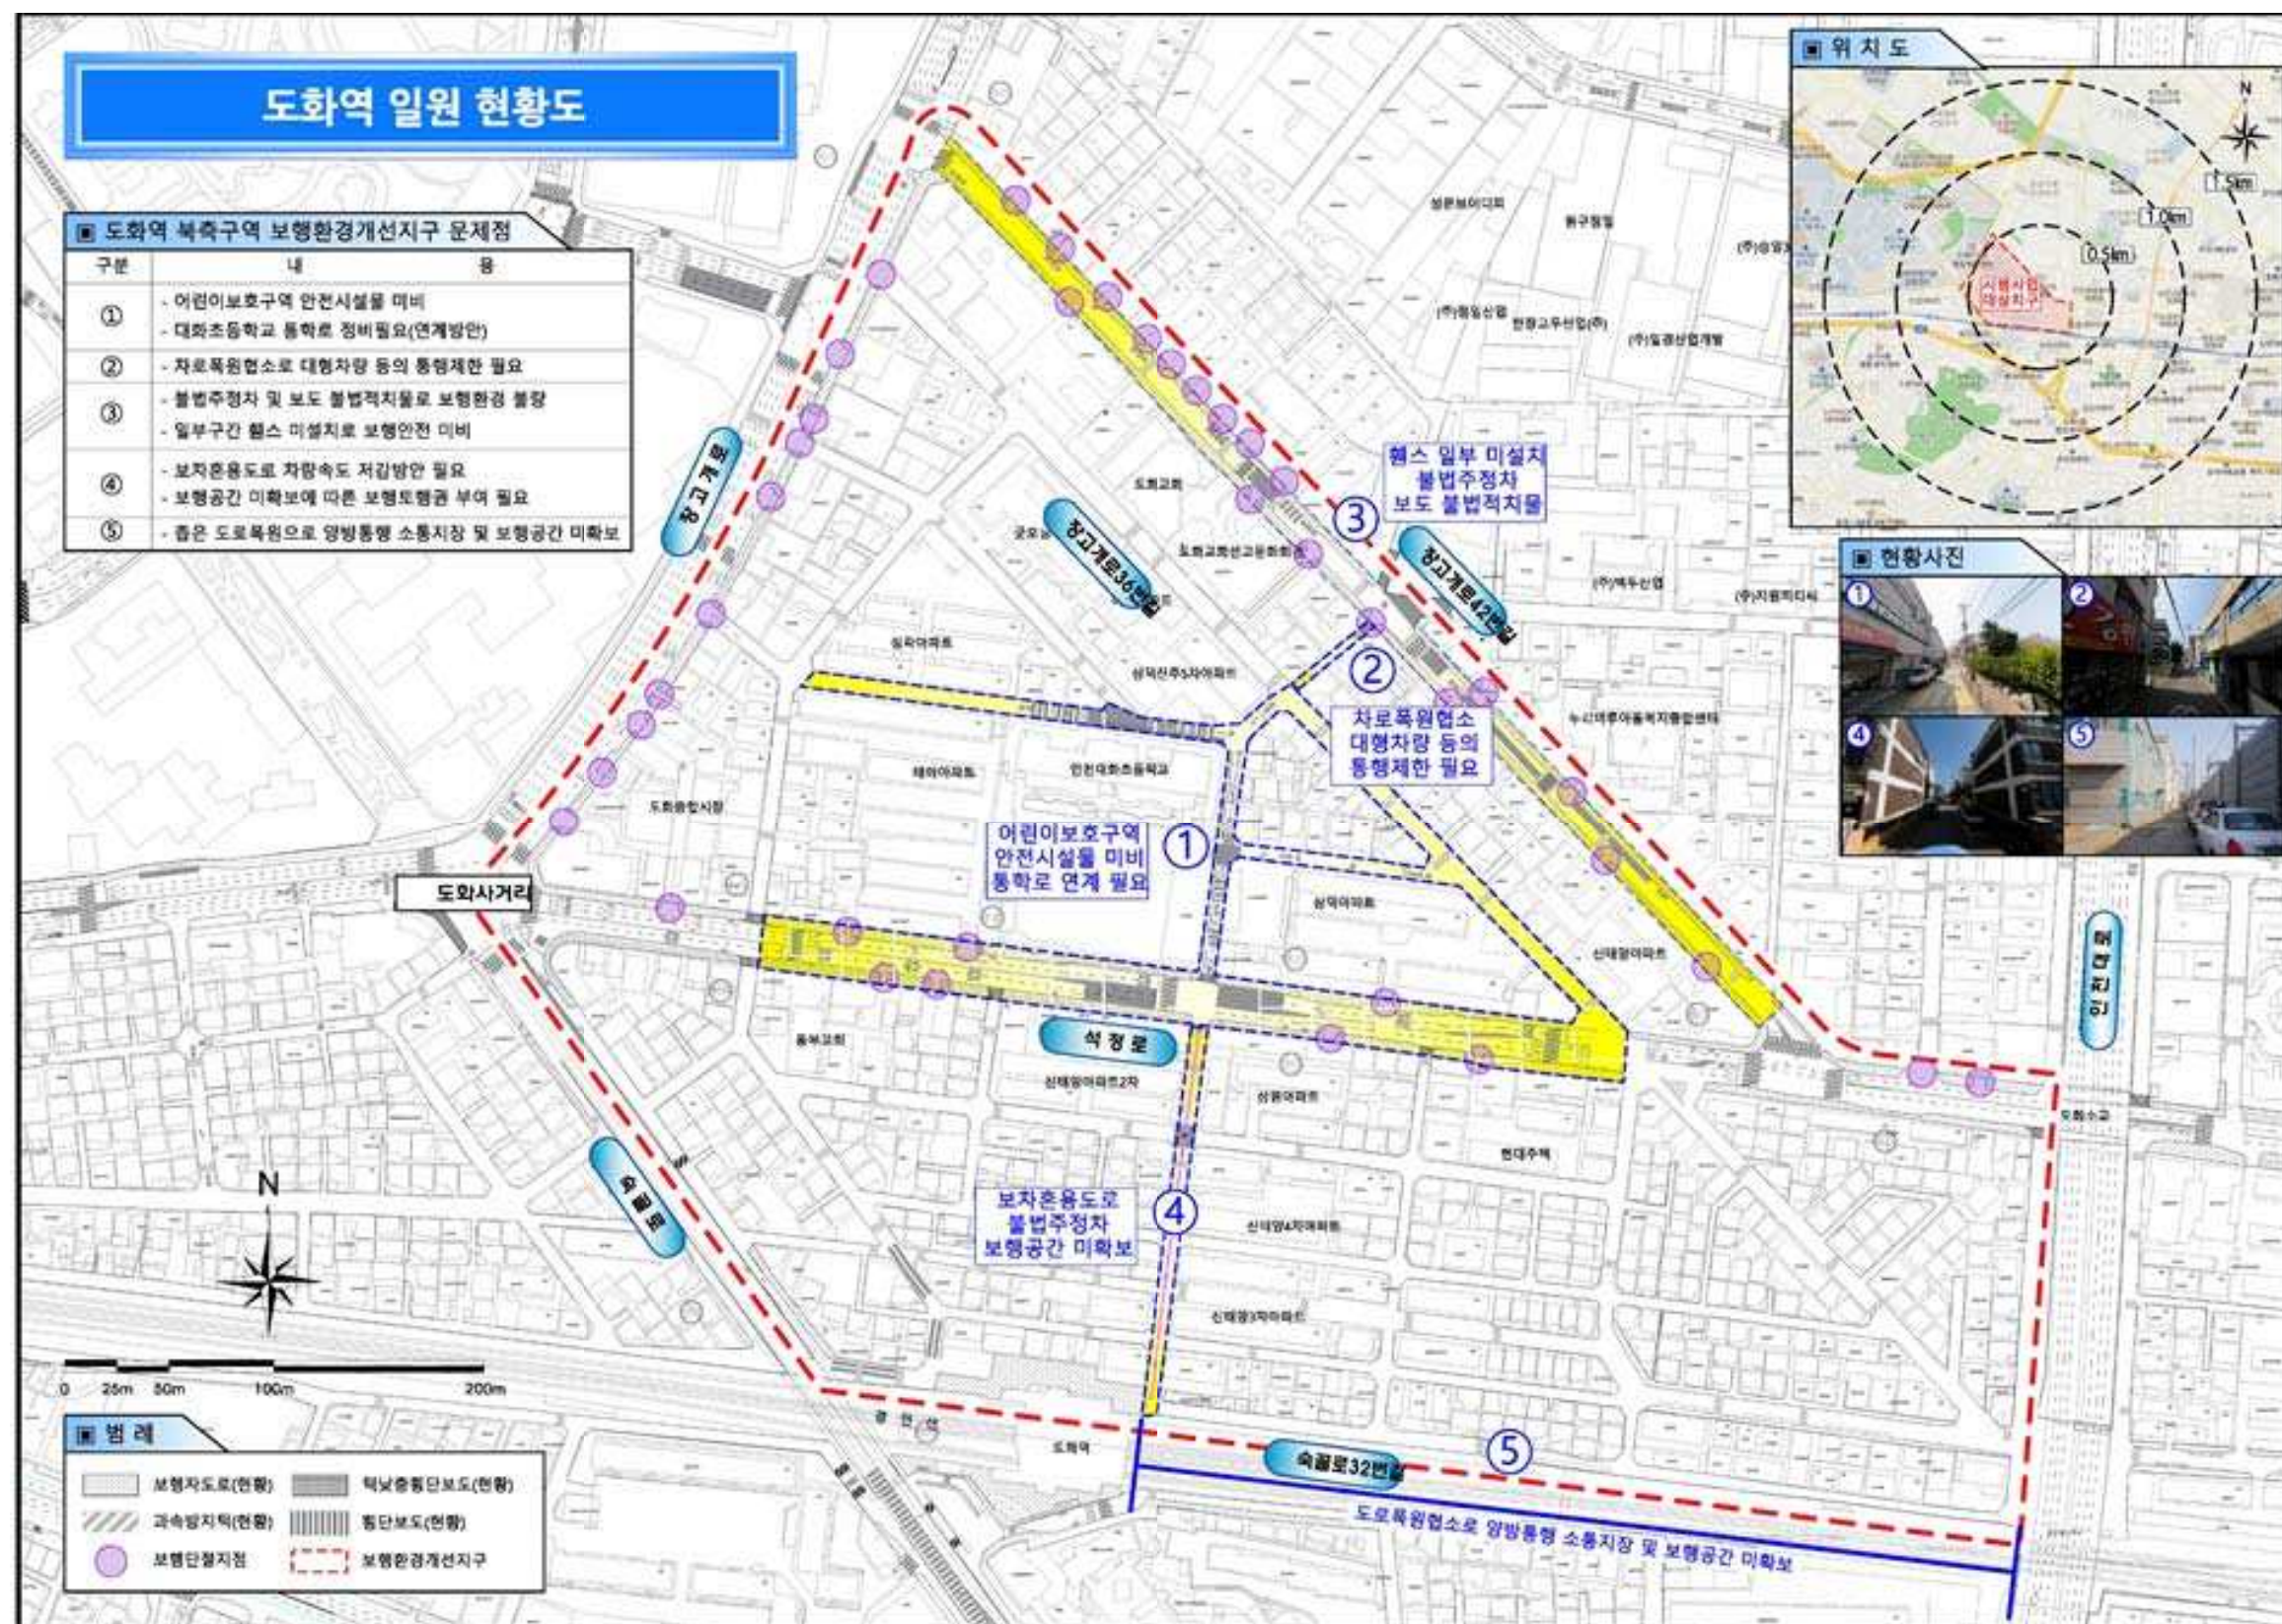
도화역 일원 현황도

▣ 도화역 북측구역 보행환경개선지구 문제점

| 구분 | 내용 |
|---|---|
| ① | - 어린이보호구역 안전시설물 미비<br>- 대화초등학교 통학로 정비필요(연계방안) |
| ② | - 차로폭원협소로 대형차량 등의 통행제한 필요 |
| ③ | - 불법주정차 및 보도 불법적치물로 보행환경 불량<br>- 일부구간 휀스 미설치로 보행안전 미비 |
| ④ | - 보차혼용도로 차량속도 저감방안 필요<br>- 보행공간 미확보에 따른 보행토행권 부여 필요 |
| ⑤ | - 좁은 도로폭원으로 양방통행 소통지장 및 보행공간 미확보 |

▣ 위 치 도

N

1.5km

1.0km

0.5km

시범사업 대상지구

▣ 현황사진

① ② ④ ⑤

휀스 일부 미설치
불법주정차
보도 불법적치물

③

② 차로폭원협소
대형차량 등의
통행제한 필요

어린이보호구역
안전시설물 미비
통학로 연계 필요

①

보차혼용도로
불법주정차
보행공간 미확보

④

⑤

도로폭원협소로 양방통행 소통지장 및 보행공간 미확보

장고개로

장고개로36번길

장고개로42번길

도화사거리

석정로

숙골로

숙골로32번길

경인선

도화역

N

0 25m 50m 100m 200m

▣ 범 례

보행자도로(현황) 턱낮춤횡단보도(현황)
과속방지턱(현황) 횡단보도(현황)
보행단절지점 보행환경개선지구